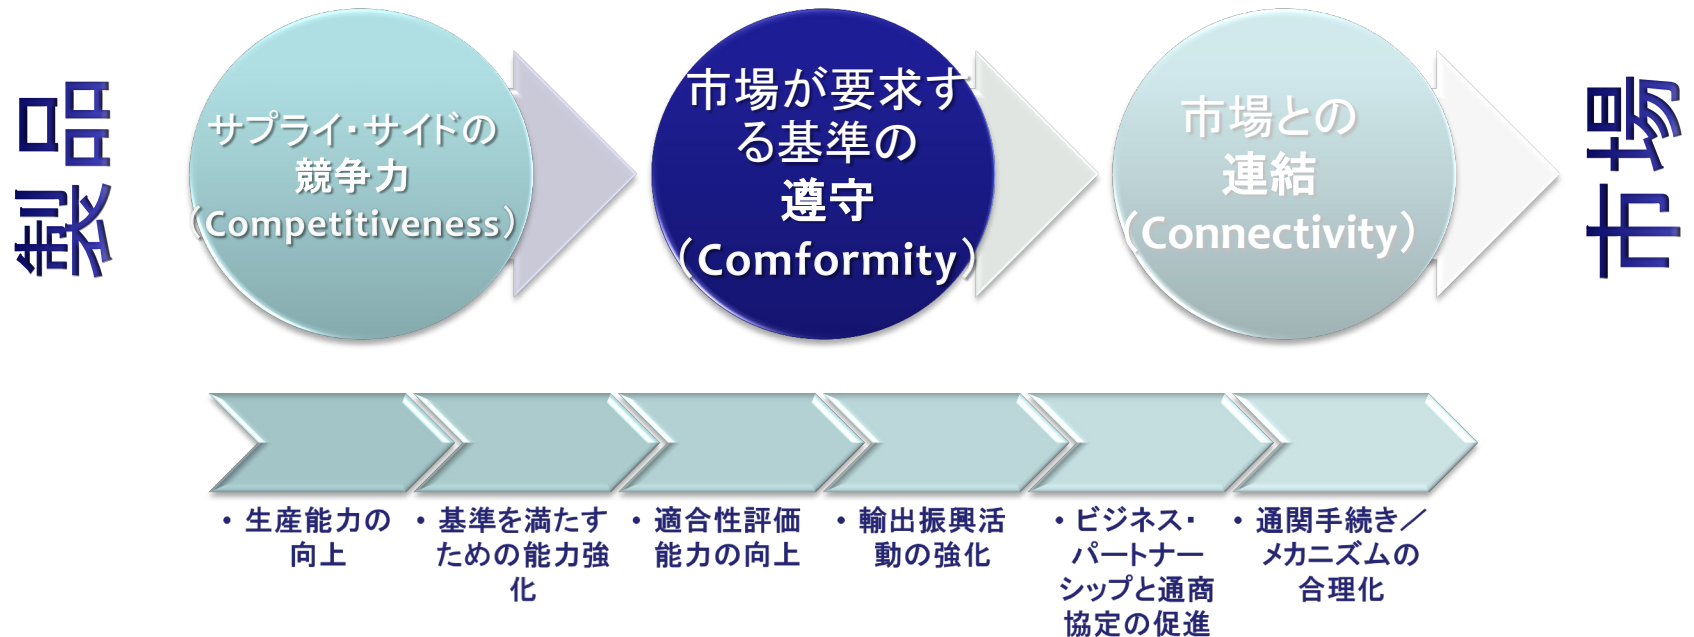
製品

サプライ･サイドの競争力（Competitiveness）

市場が要求する基準の遵守（Comformity）

市場との連結（Connectivity）

市場

・生産能力の向上

・基準を満たすための能力強化

・適合性評価能力の向上

・輸出振興活動の強化

・ビジネス･パートナーシップと通商協定の促進

・通関手続き／メカニズムの合理化